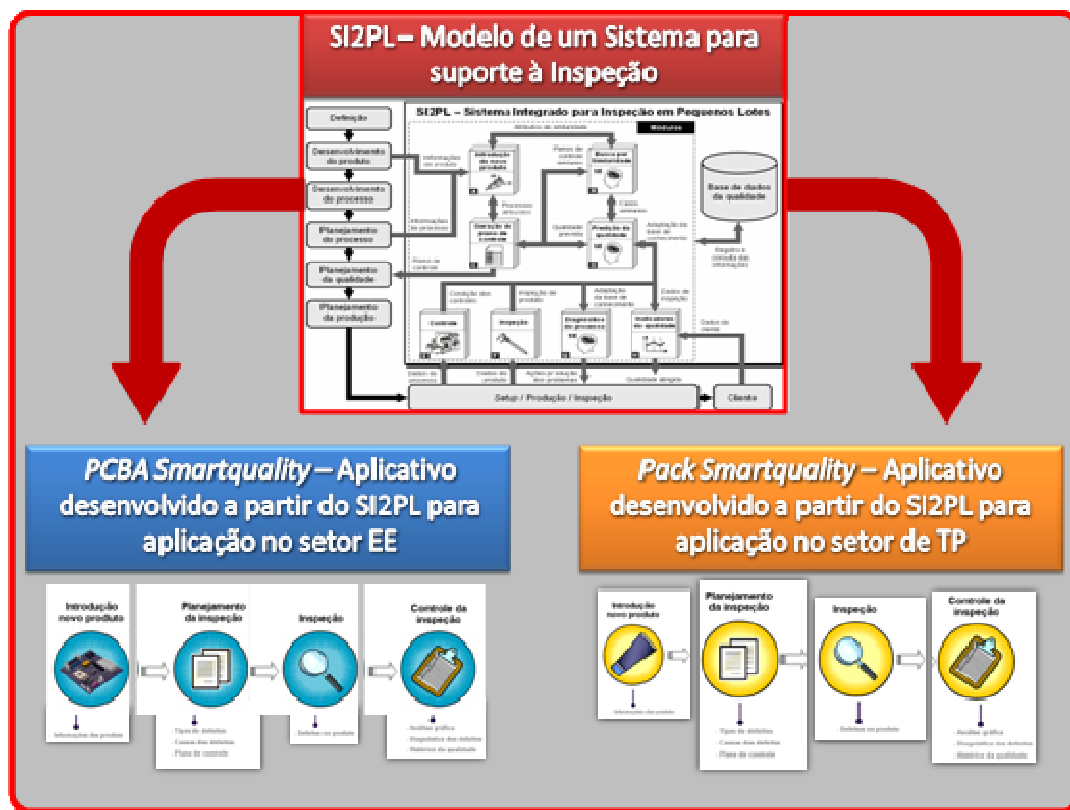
SI2PL – Modelo de um Sistema para suporte à Inspeção

SI2PL – Sistema Integrado para Inspeção em Pequenos Lotes

Definição

Desenvolvimento do produto

Desenvolvimento do processo

Planejamento do processo

Planejamento da qualidade

Planejamento da produção

Módulos

Informações do produto

Informações do processo

Planos de controle

Base de dados da qualidade

Controle

Inspeção

Diagnóstico do processo

Indicadores da qualidade

Setup / Produção / Inspeção

Cliente

Qualidade atingida

PCBA Smartquality – Aplicativo desenvolvido a partir do SI2PL para aplicação no setor EE

Introdução novo produto

Planejamento da inspeção

Inspeção

Controle da inspeção

Informações do produto

Tipos de defeitos

Causas dos defeitos

Plano de controle

Defeitos no produto

Análise gráfica

Diagnóstico dos defeitos

Histórico da qualidade

Pack Smartquality – Aplicativo desenvolvido a partir do SI2PL para aplicação no setor de TP

Introdução novo produto

Planejamento da inspeção

Inspeção

Controle da inspeção

Informações do produto

Tipos de defeitos

Causas dos defeitos

Plano de controle

Defeitos no produto

Análise gráfica

Diagnóstico dos defeitos

Histórico da qualidade